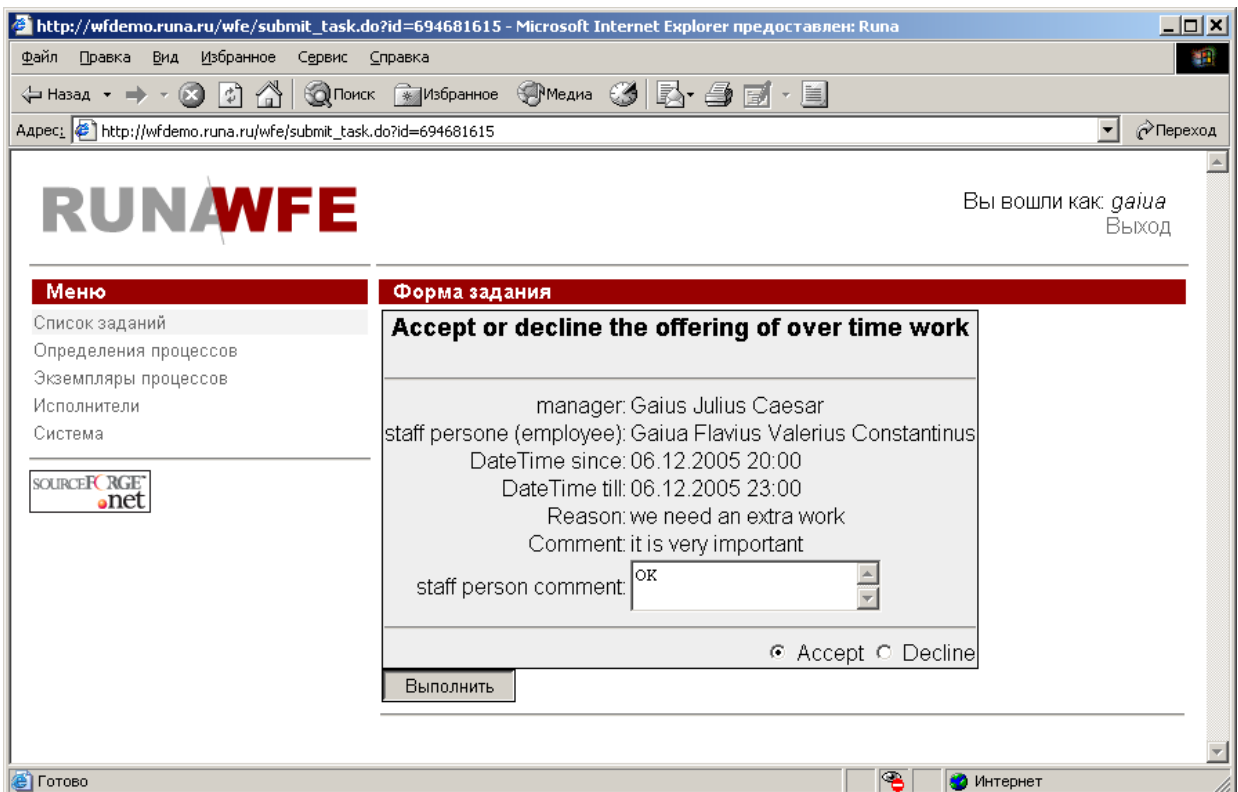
http://wfdemo.runa.ru/wfe/submit_task.do?id=694681615 - Microsoft Internet Explorer предоставлен: Runa

Файл Правка Вид Избранное Сервис Справка

Назад Поиск Избранное Медиа

Адрес: http://wfdemo.runa.ru/wfe/submit_task.do?id=694681615 Переход

RUNAWFE

Вы вошли как: gaiua
Выход

Меню
Список заданий
Определения процессов
Экземпляры процессов
Исполнители
Система

SOURCEFORGE.net

Форма задания

Accept or decline the offering of over time work

| | |
|---|---|
| manager: | Gaius Julius Caesar |
| staff persone (employee): | Gaiua Flavius Valerius Constantinus |
| DateTime since: | 06.12.2005 20:00 |
| DateTime till: | 06.12.2005 23:00 |
| Reason: | we need an extra work |
| Comment: | it is very important |
| staff person comment: | OK |

Accept Decline

Выполнить

Готово Интернет